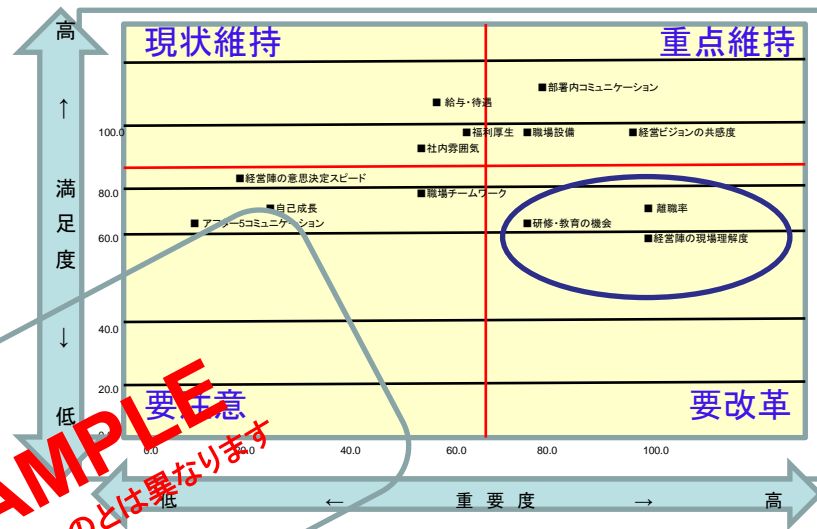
高

↑

満足度

↓

低

現状維持

重点維持

要注意

要改革

■部署内コミュニケーション

■給与・待遇

■福利厚生

■職場設備

■経営ビジョンの共感度

■社内雰囲気

■経営陣の意思決定スピード

■職場チームワーク

■自己成長

■離職率

■アフター5コミュニケーション

■研修・教育の機会

■経営陣の現場理解度

100.0

80.0

60.0

40.0

20.0

0.0

20.0

40.0

60.0

80.0

100.0

低

←

重要度

→

高

SAMPLE

のとは異なります